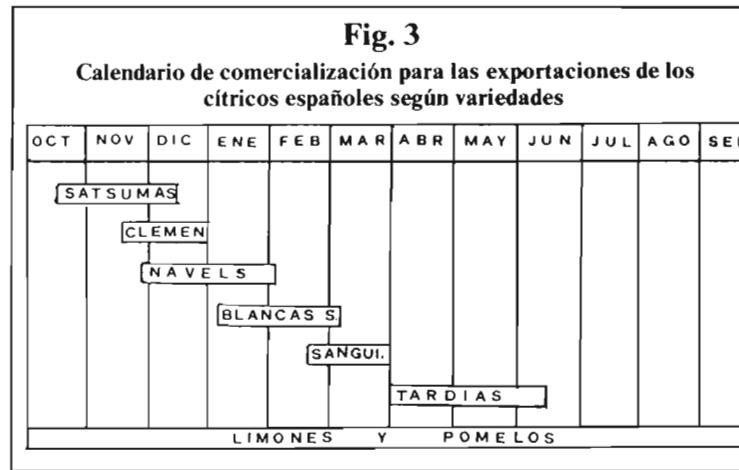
Fig. 3

Calendario de comercialización para las exportaciones de los cítricos españoles según variedades

| OCT | NOV | DIC | ENE | FEB | MAR | ABR | MAY | JUN | JUL | AGO | SE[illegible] |
|---|---|---|---|---|---|---|---|---|---|---|---|

SATSUMAS

CLEMEN

NAVELS

BLANCAS S.

SANGUI.

TARDIAS

LIMONES Y POMELOS